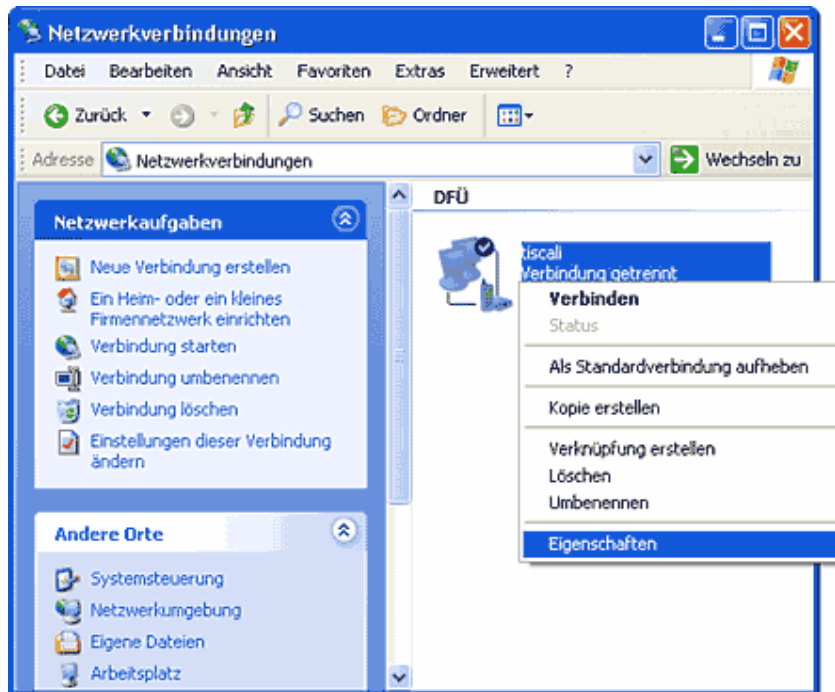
Netzwerkverbindungen

Datei Bearbeiten Ansicht Favoriten Extras Erweitert ?

Zurück Suchen Ordner

Adresse Netzwerkverbindungen Wechseln zu

Netzwerkaufgaben

Neue Verbindung erstellen
Ein Heim- oder ein kleines Firmennetzwerk einrichten
Verbindung starten
Verbindung umbenennen
Verbindung löschen
Einstellungen dieser Verbindung ändern

Andere Orte

Systemsteuerung
Netzwerkumgebung
Eigene Dateien
Arbeitsplatz

DFÜ

tiscali
Verbindung getrennt

Verbinden
Status
Als Standardverbindung aufheben
Kopie erstellen
Verknüpfung erstellen
Löschen
Umbenennen
Eigenschaften